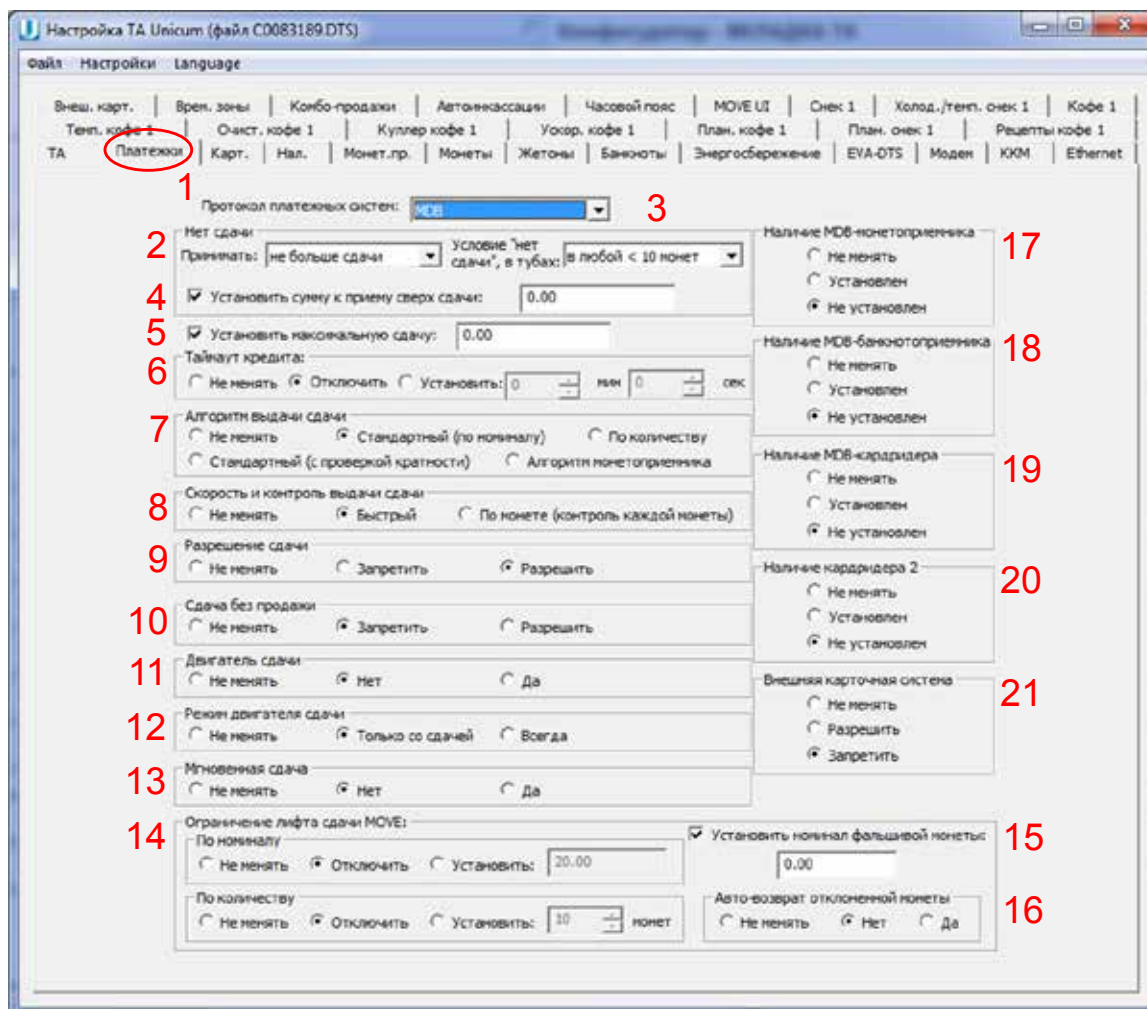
Настройка TA Unicum (файл C0083189.DTS)

Файл Настройки Language

Внеш. карт. | Врем. зоны | Комбо-продажи | Автоинкассации | Часовой пояс | MOVE UI | Снек 1 | Холод./темп. снек 1 | Кофе 1
Темп. кофе 1 | Очист. кофе 1 | Куллер кофе 1 | Ускор. кофе 1 | План. кофе 1 | План. снек 1 | Рецепты кофе 1
ТА | Платежки | Карт. | Нал. | Монет.пр. | Монеты | Жетоны | Банкноты | Энергосбережение | EVA-DTS | Модем | ККМ | Ethernet

1
Протокол платежных систем: MDB
3

2
Нет сдачи
Принимать: не больше сдачи
Условие "нет сдачи", в тубах: в любой < 10 монет

4
Установить сумму к приему сверх сдачи: 0.00

5
Установить максимальную сдачу: 0.00

6
Таймаут кредита:
Не менять Отключить Установить: 0 мин 0 сек

7
Алгоритм выдачи сдачи
Не менять Стандартный (по номиналу) По количеству
Стандартный (с проверкой кратности) Алгоритм монетоприемника

8
Скорость и контроль выдачи сдачи
Не менять Быстрый По монете (контроль каждой монеты)

9
Разрешение сдачи
Не менять Запретить Разрешать

10
Сдача без продажи
Не менять Запретить Разрешать

11
Двигатель сдачи
Не менять Нет Да

12
Режим двигателя сдачи
Не менять Только со сдачей Всегда

13
Мгновенная сдача
Не менять Нет Да

14
Ограничение лифта сдачи MOVE:
По номиналу
Не менять Отключить Установить: 20.00
По количеству
Не менять Отключить Установить: 10 монет

15
Установить номинал фальшивой монеты: 0.00

16
Авто-возврат отклоненной монеты
Не менять Нет Да

17
Наличие MDB-монетоприемника
Не менять
Установлен
Не установлен

18
Наличие MDB-банкнотоприемника
Не менять
Установлен
Не установлен

19
Наличие MDB-кардридера
Не менять
Установлен
Не установлен

20
Наличие кардридера 2
Не менять
Установлен
Не установлен

21
Внешняя карточная система
Не менять
Разрешить
Запретить